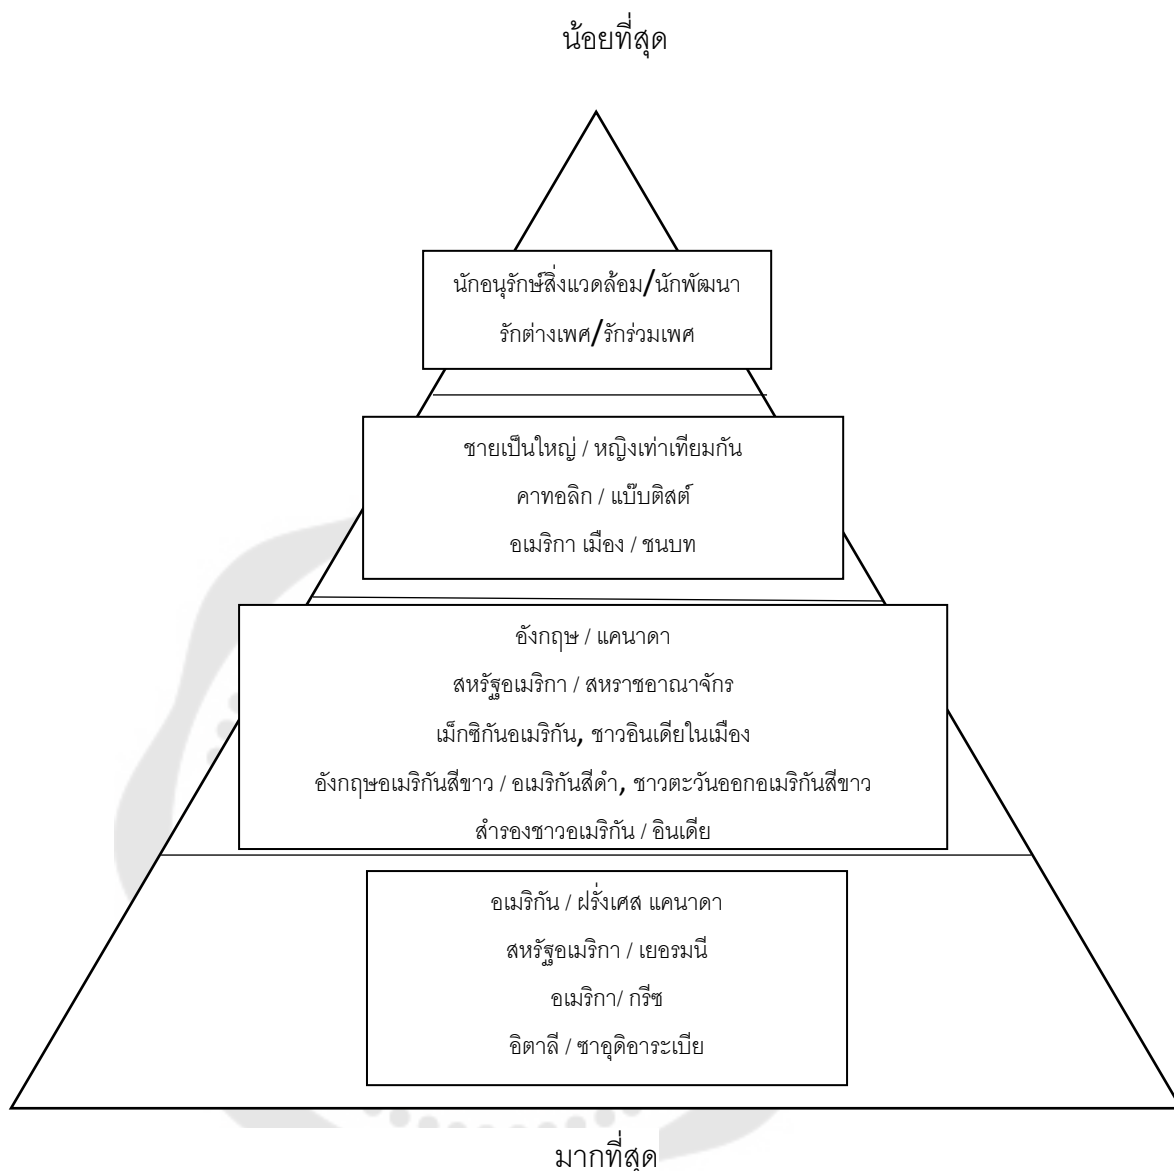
น้อยที่สุด

นักอนุรักษ์สิ่งแวดล้อม/นักพัฒนา
รักต่างเพศ/รักร่วมเพศ

ชายเป็นใหญ่ / หญิงเท่าเทียมกัน
คาทอลิก / แบ๊บติสต์
อเมริกา เมือง / ชนบท

อังกฤษ / แคนาดา
สหรัฐอเมริกา / สหราชอาณาจักร
เม็กซิกันอเมริกัน, ชาวอินเดียในเมือง
อังกฤษอเมริกันสีขาว / อเมริกันสีดำ, ชาวตะวันออกอเมริกันสีขาว
สำรองชาวอเมริกัน / อินเดีย

อเมริกัน / ฝรั่งเศส แคนาดา
สหรัฐอเมริกา / เยอรมนี
อเมริกา/ กรีซ
อิตาลี / ซาอุดิอาระเบีย

มากที่สุด